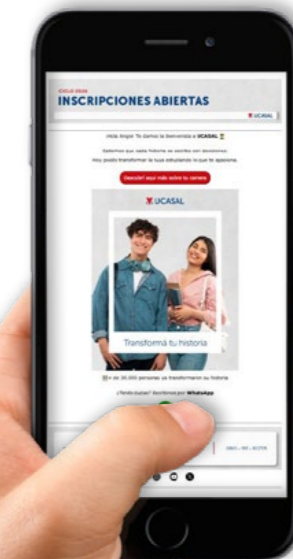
CICLO 2024
INSCRIPCIONES ABIERTAS
UCASAL

¡Hola Jorge! Te damos la bienvenida a UCASAL

Sabemos que cada historia se escribe con decisiones.
Hoy podés transformar la tuya estudiando lo que te apasiona.

Descubrí aquí más sobre tu carrera

UCASAL

Transformá tu historia

+ de 20.000 personas ya transformaron su historia

¿Tenés dudas? Escribinos por WhatsApp

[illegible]